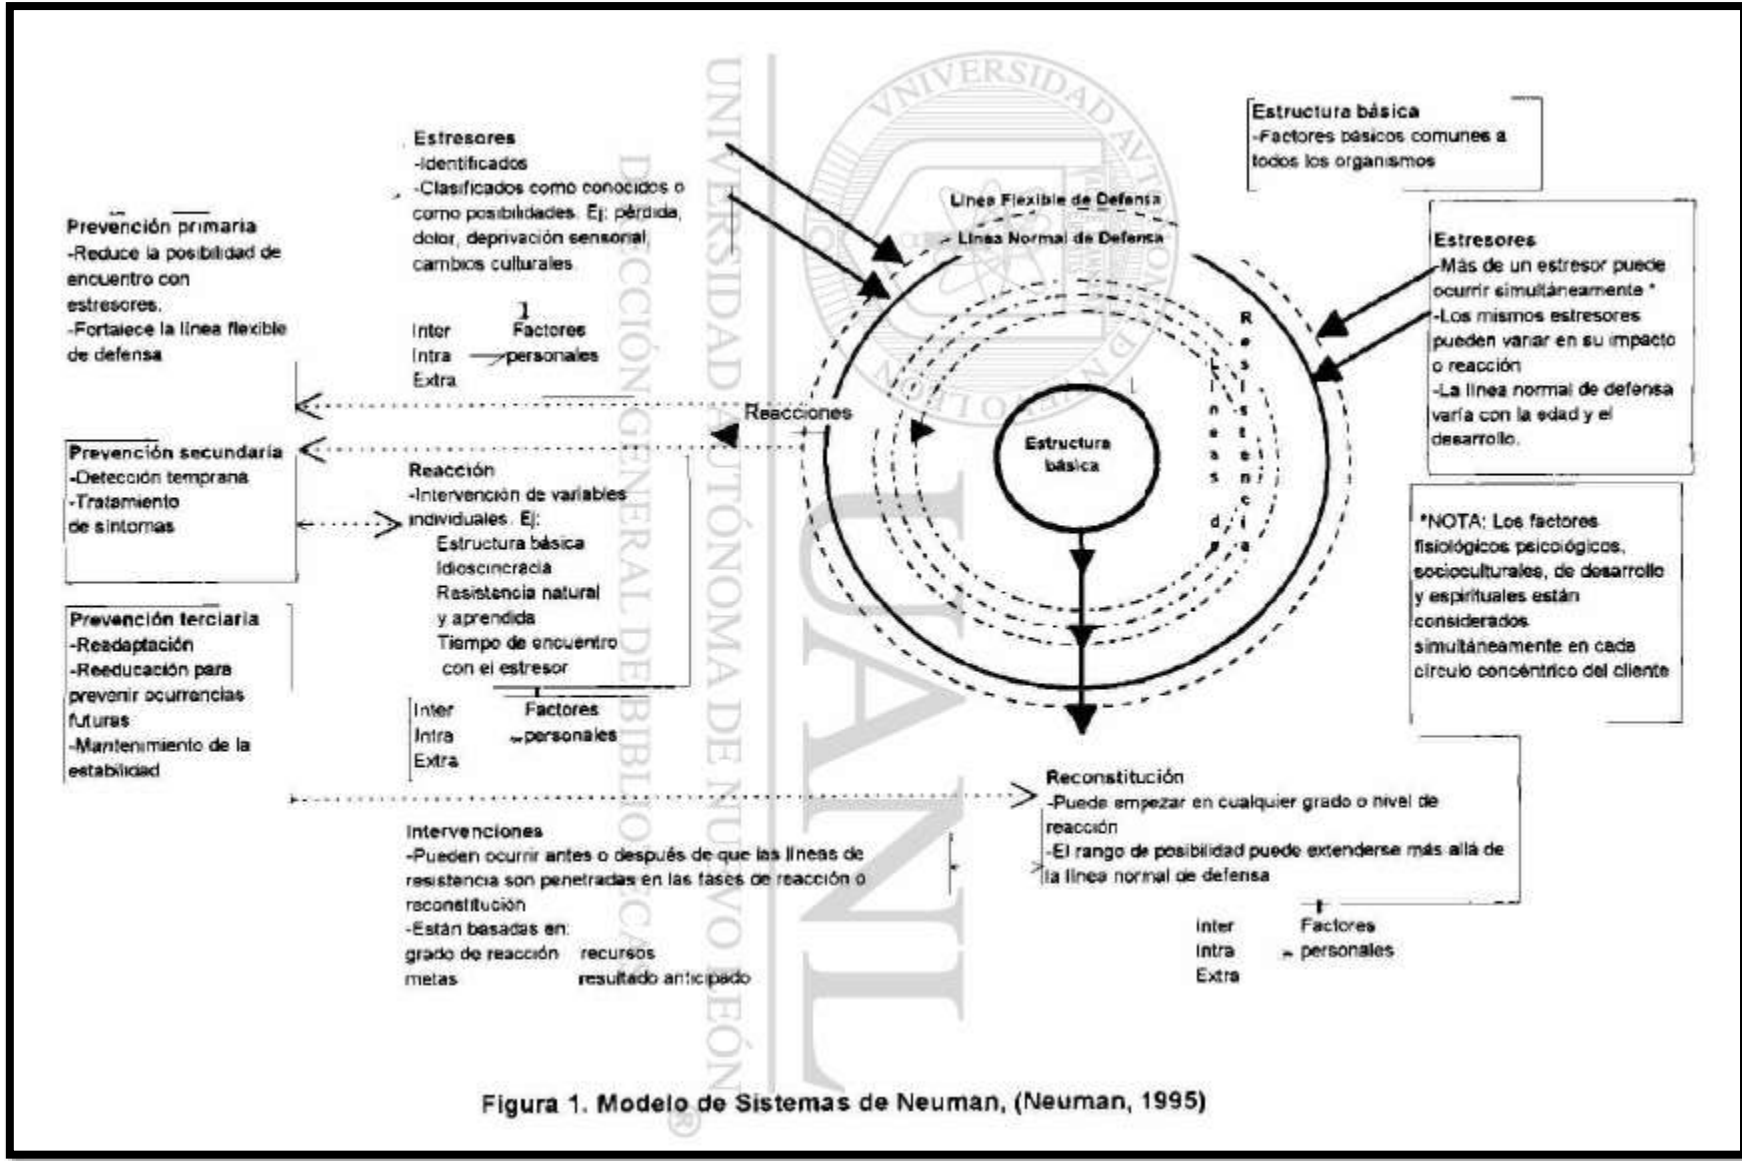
Estresores
-Identificados
-Clasificados como conocidos o como posibilidades. Ej: pérdida, dolor, deprivación sensorial, cambios culturales

Estructura básica
-Factores básicos comunes a todos los organismos

Prevención primaria
-Reduce la posibilidad de encuentro con estresores.
-Fortalece la línea flexible de defensa

Línea Flexible de Defensa
Línea Normal de Defensa

Estresores
-Más de un estresor puede ocurrir simultáneamente *
-Los mismos estresores pueden variar en su impacto o reacción
-La línea normal de defensa varía con la edad y el desarrollo.

Inter
Intra
Extra
Factores personales

Reacciones

Líneas de Resistencia

Estructura básica

Prevención secundaria
-Detección temprana
-Tratamiento de síntomas

Reacción
-Intervención de variables individuales. Ej:
Estructura básica
Idioscincracia
Resistencia natural y aprendida
Tiempo de encuentro con el estresor

*NOTA: Los factores fisiológicos psicológicos, socioculturales, de desarrollo y espirituales están considerados simultáneamente en cada círculo concéntrico del cliente

Prevención terciaria
-Readaptación
-Reeducación para prevenir ocurrencias futuras
-Mantenimiento de la estabilidad

Inter
Intra
Extra
Factores personales

Reconstitución
-Puede empezar en cualquier grado o nivel de reacción
-El rango de posibilidad puede extenderse más allá de la línea normal de defensa

Intervenciones
-Pueden ocurrir antes o después de que las líneas de resistencia son penetradas en las fases de reacción o reconstitución
-Están basadas en:
grado de reacción recursos
metas resultado anticipado

Inter
Intra
Extra
Factores personales

UNIVERSIDAD AUTÓNOMA DE NUEVO LEÓN
DIRECCIÓN GENERAL DE BIBLIOTECAS
UANL

Figura 1. Modelo de Sistemas de Neuman, (Neuman, 1995)